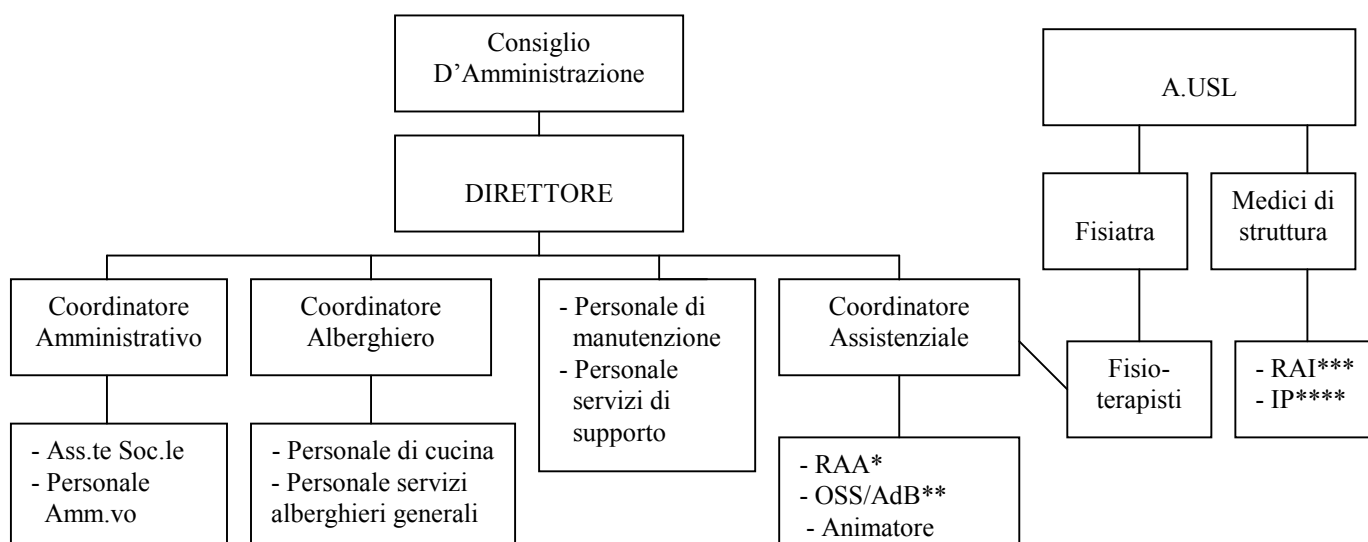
Consiglio D'Amministrazione

DIRETTORE

A.USL

Fisiatra

Medici di struttura

Coordinatore Amministrativo

Coordinatore Alberghiero

- Personale di manutenzione
- Personale servizi di supporto

Coordinatore Assistenziale

Fisioterapisti

- RAI***
- IP****

- Ass.te Soc.le
- Personale Amm.vo

- Personale di cucina
- Personale servizi alberghieri generali

- RAA*
- OSS/AdB**
- Animatore